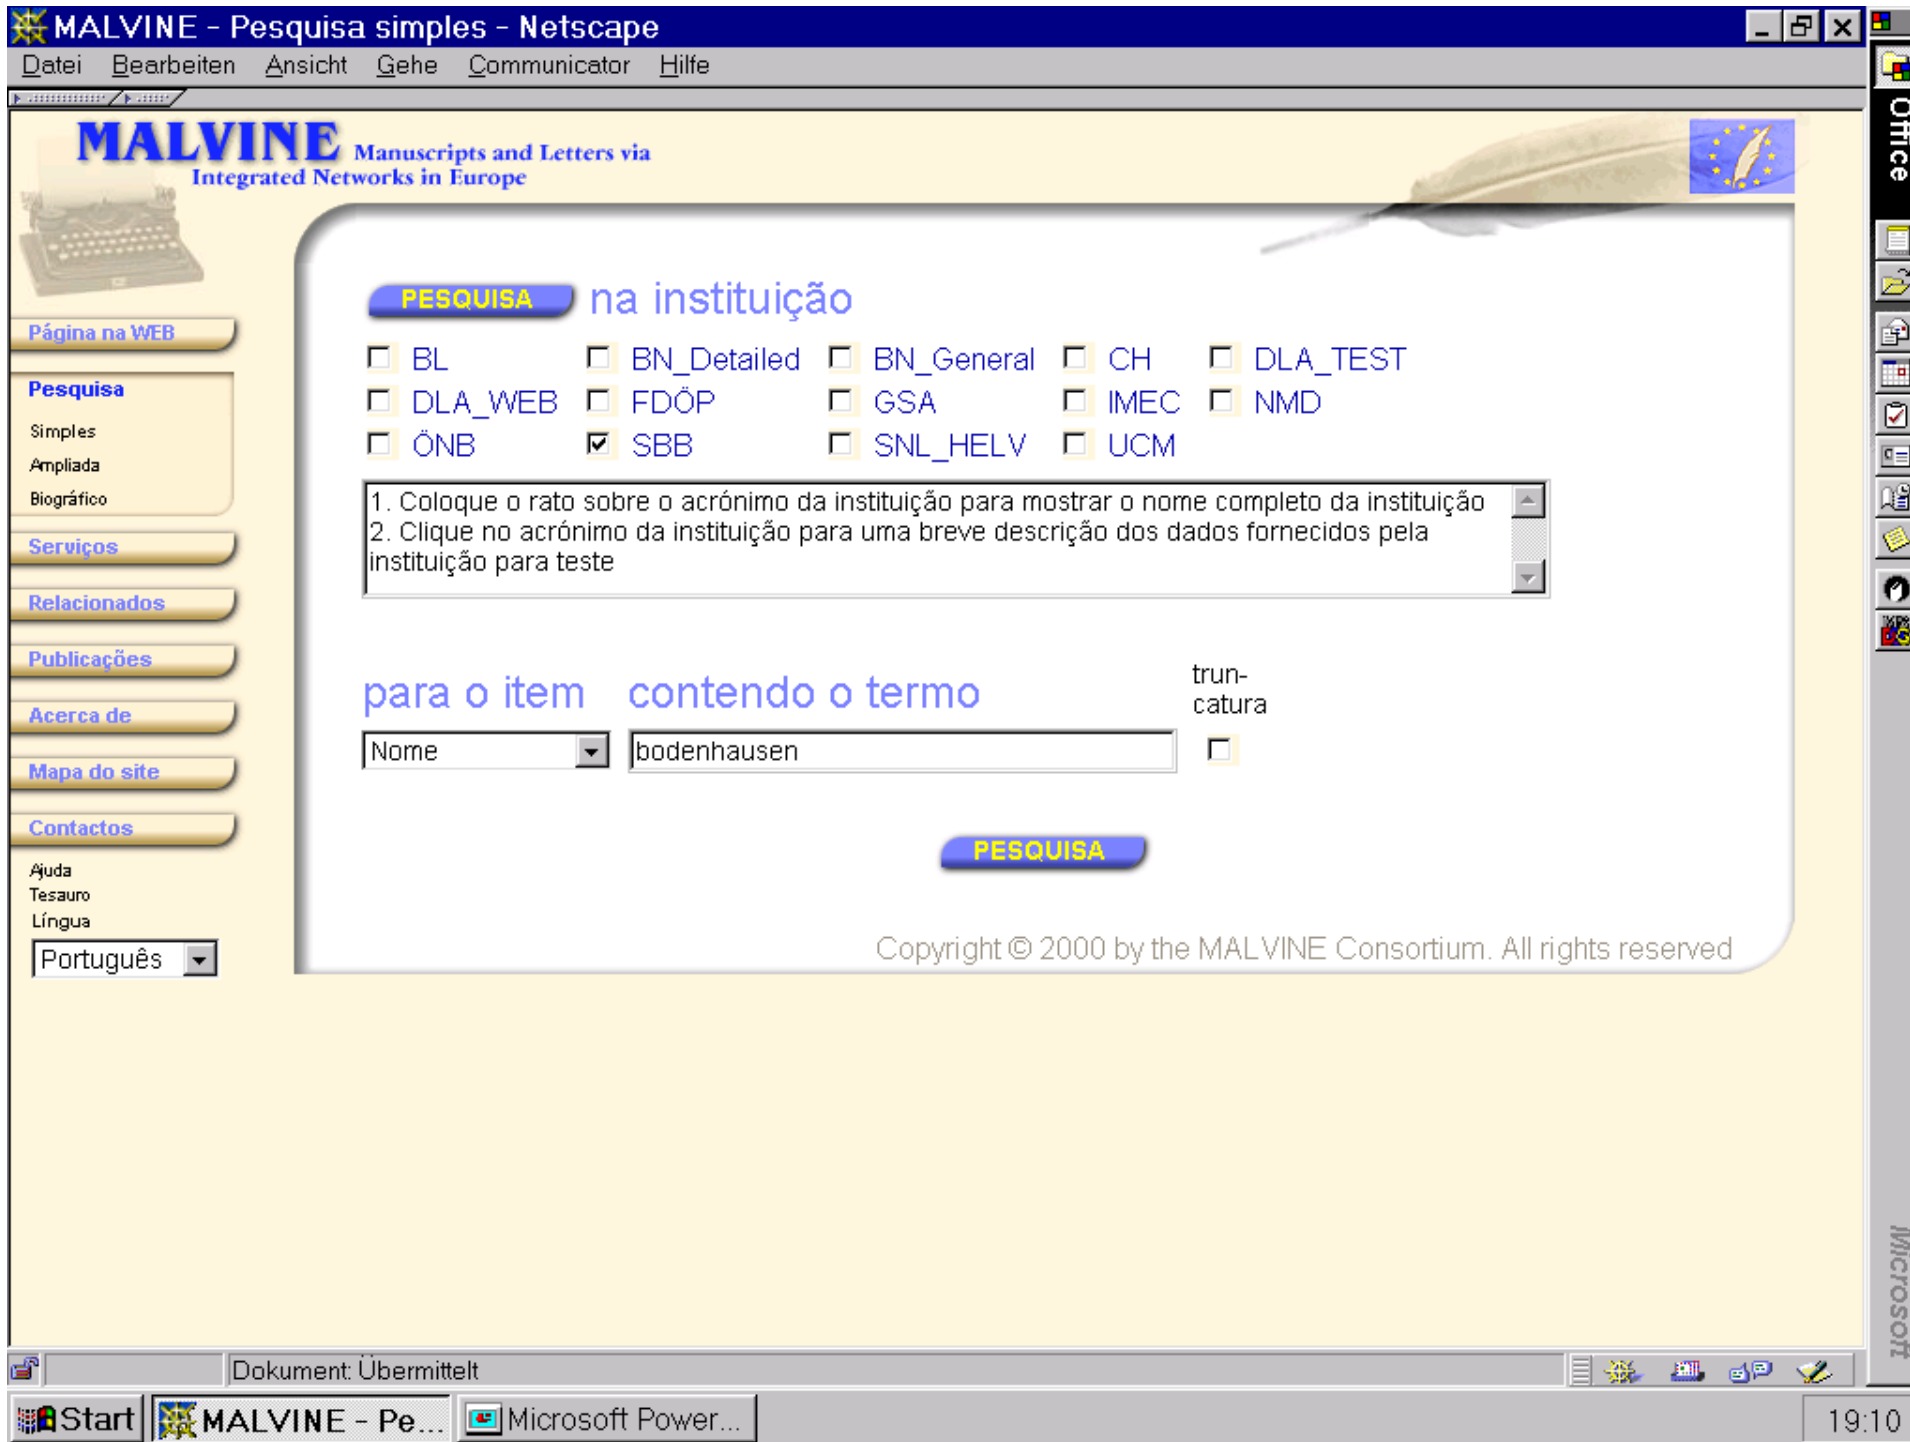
MALVINE - Pesquisa simples - Netscape

Datei Bearbeiten Ansicht Gehe Communicator Hilfe

MALVINE Manuscripts and Letters via Integrated Networks in Europe

Página na WEB
Pesquisa
Simples
Ampliada
Biográfico
Serviços
Relacionados
Publicações
Acerca de
Mapa do site
Contactos
Ajuda
Tesauro
Língua
Português

PESQUISA na instituição

| | | | | |
|---|---|---|---|---|
| ☐ BL | ☐ BN_Detailed | ☐ BN_General | ☐ CH | ☐ DLA_TEST |
| ☐ DLA_WEB | ☐ FDÖP | ☐ GSA | ☐ IMEC | ☐ NMD |
| ☐ ÖNB | ☑ SBB | ☐ SNL_HELV | ☐ UCM | |

1. Coloque o rato sobre o acrónimo da instituição para mostrar o nome completo da instituição
2. Clique no acrónimo da instituição para uma breve descrição dos dados fornecidos pela instituição para teste

para o item contendo o termo truncatura

Nome bodenhausen

PESQUISA

Copyright © 2000 by the MALVINE Consortium. All rights reserved

Dokument: Übermittelt

Start MALVINE - Pe... Microsoft Power... 19:10

Office

Microsoft